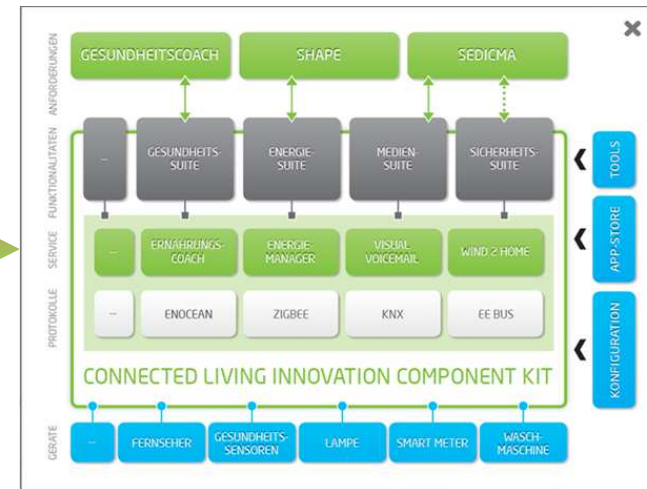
ANFORDERUNGEN
GESUNDHEITSCOACH
SHAPE
SEDICMA

FUNKTIONALITÄTEN
...
GESUNDHEITS-SUITE
ENERGIE-SUITE
MEDIEN-SUITE
SICHERHEITS-SUITE

SERVICE
...
ERNÄHRUNGS-COACH
ENERGIE-MANAGER
VISUAL VOICEMAIL
WIND 2 HOME

PROTOKOLLE
...
ENOCEAN
ZIGBEE
KNX
EE BUS

CONNECTED LIVING INNOVATION COMPONENT KIT

TOOLS
APP-STORE
KONFIGURATION

GERÄTE
...
FERNSEHER
GESUNDHEITS-SENSOREN
LAMPE
SMART METER
WASCH-MASCHINE